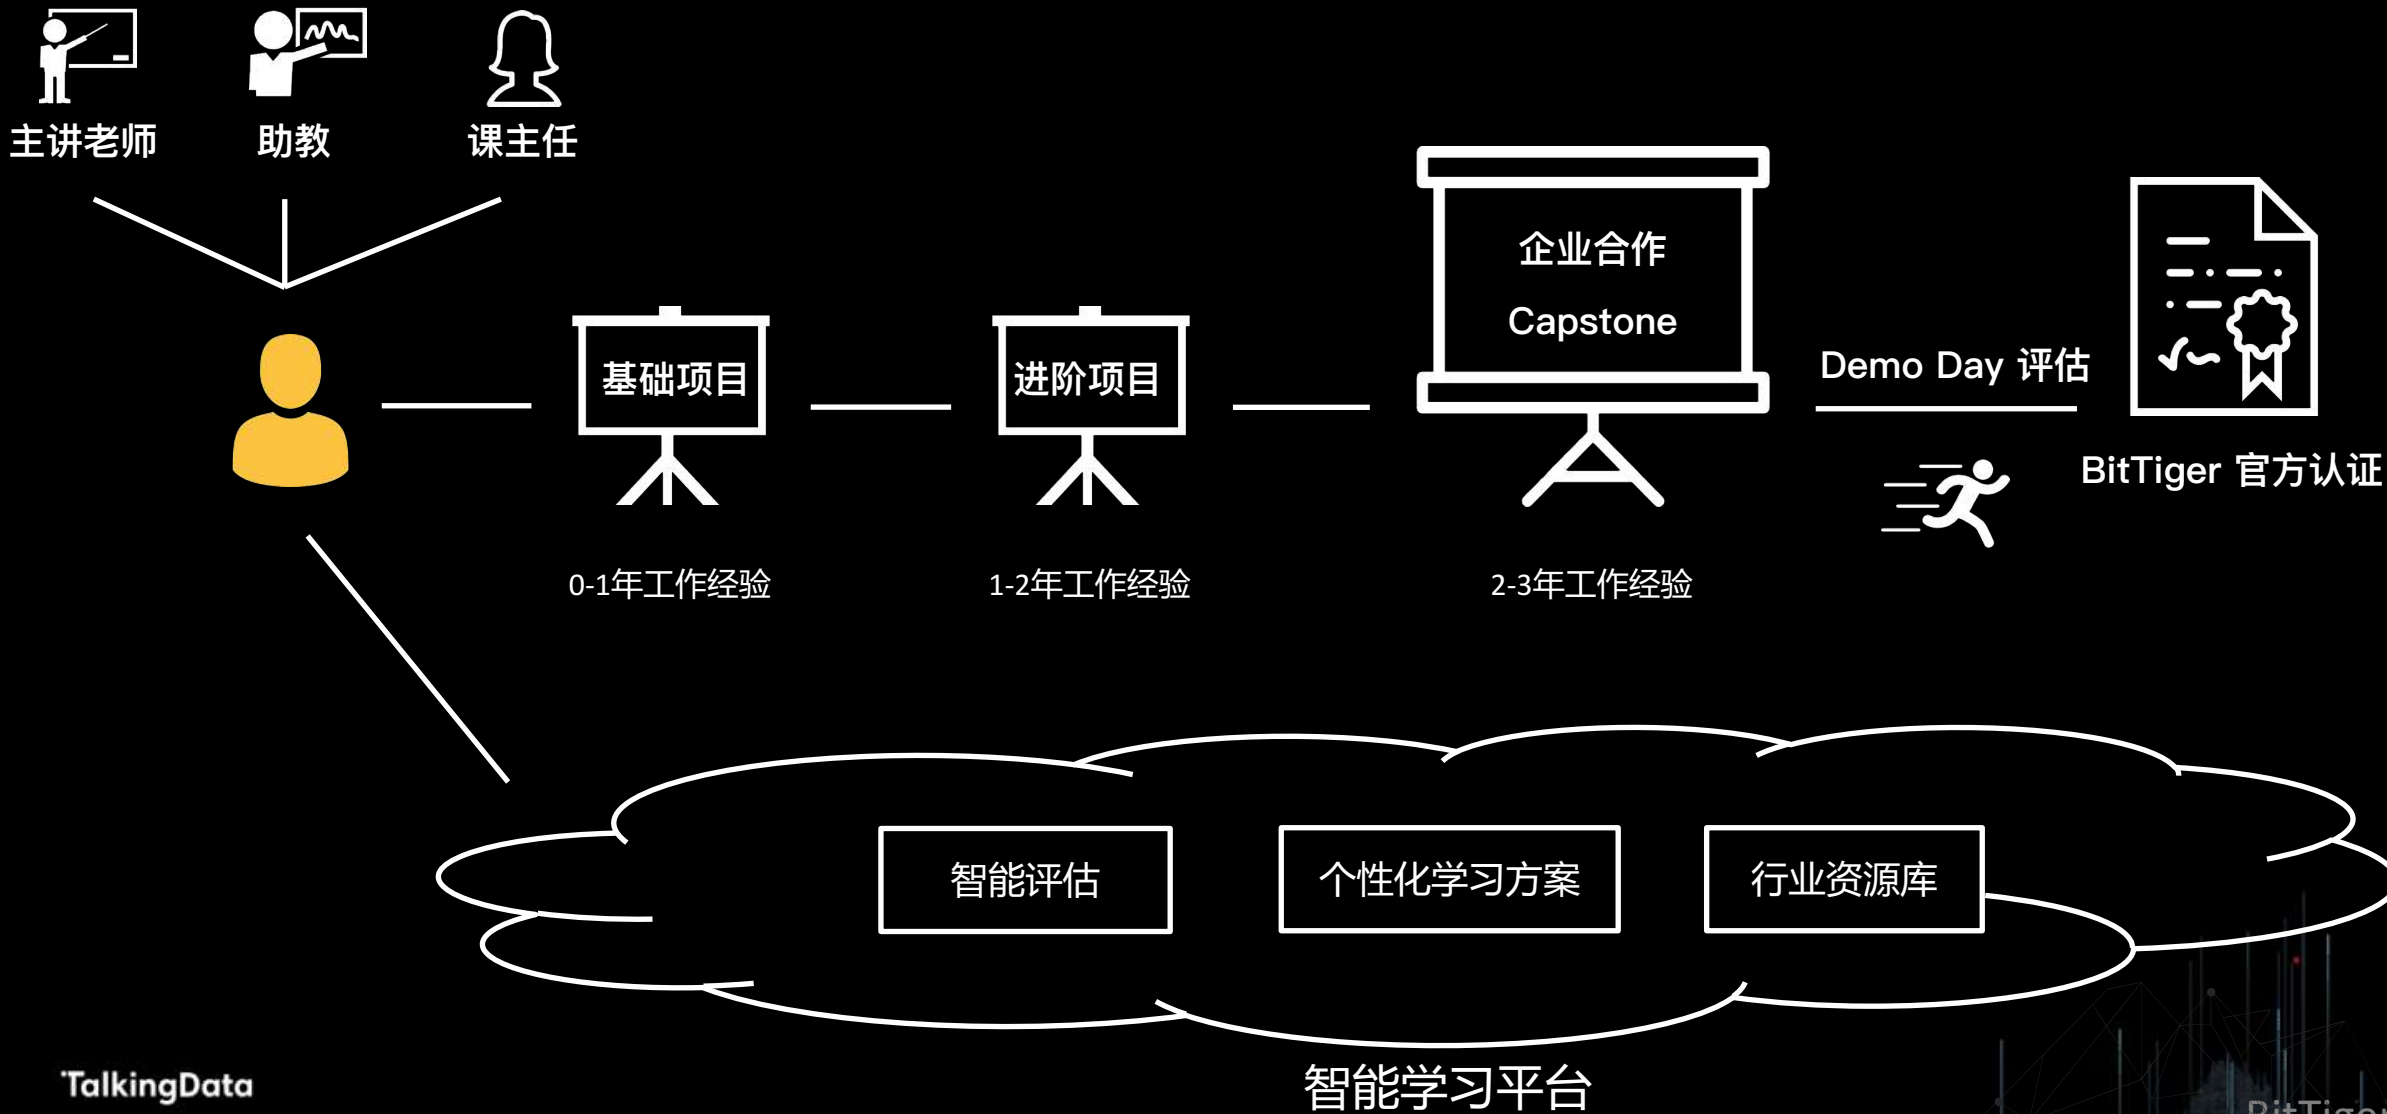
主讲老师

助教

课主任

基础项目

0-1年工作经验

进阶项目

1-2年工作经验

企业合作

Capstone

2-3年工作经验

Demo Day 评估

BitTiger 官方认证

智能评估

个性化学习方案

行业资源库

智能学习平台

TalkingData

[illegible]